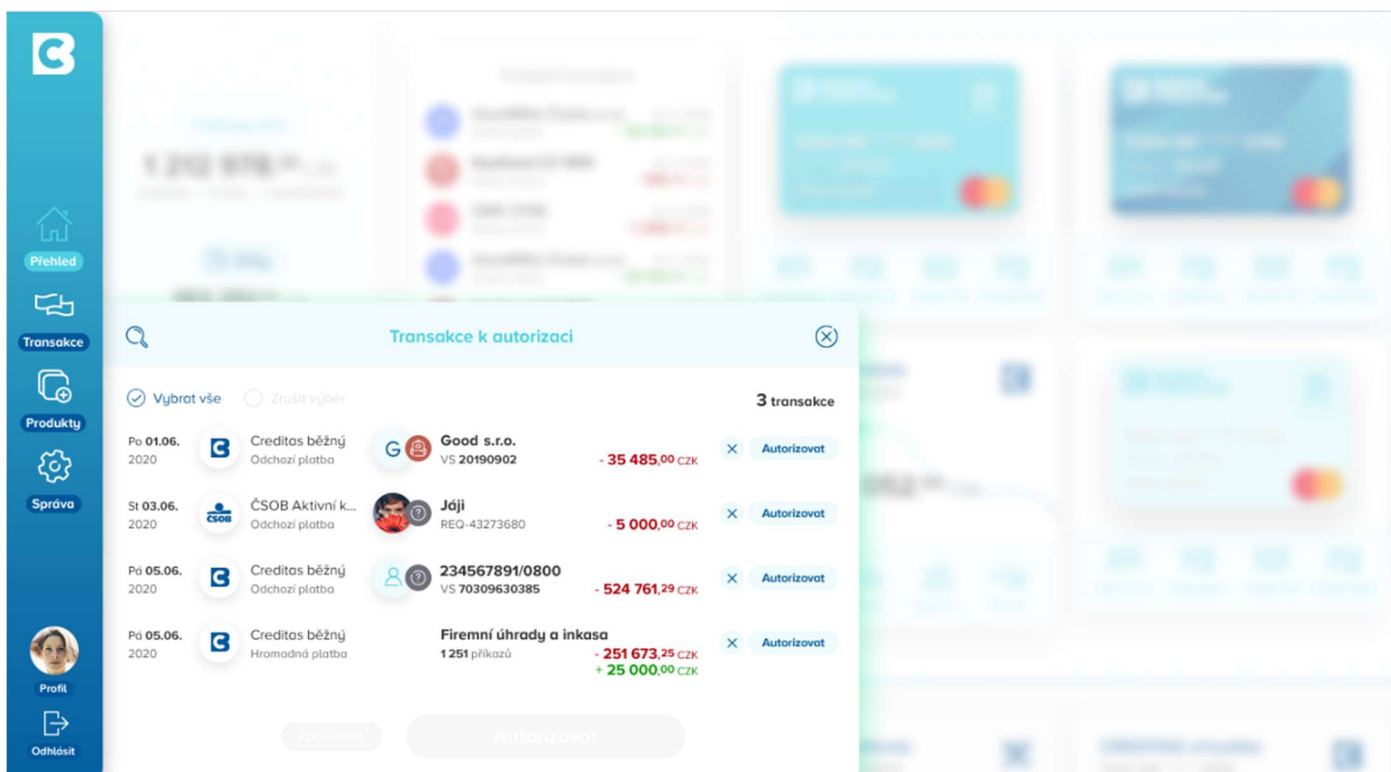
Přehled
Transakce
Produkty
Správa
Profil
Odhlásit

Transakce k autorizaci

Vybrat vše
Zrušit výběr
3 transakce

| | | | | |
|---|---|---|---|---|
| Po 01.06. 2020 | Creditas běžný Odchozí platba | Good s.r.o. VS 20190902 | - 35 485,00 CZK | Autorizovat |
| St 03.06. 2020 | ČSOB Aktivní k... Odchozí platba | Jáji REQ-43273680 | - 5 000,00 CZK | Autorizovat |
| Pá 05.06. 2020 | Creditas běžný Odchozí platba | 234567891/0800 VS 70309630385 | - 524 761,29 CZK | Autorizovat |
| Pá 05.06. 2020 | Creditas běžný Hromadná platba | Firemní úhrady a inkasa 1 251 příkazů | - 251 673,25 CZK + 25 000,00 CZK | Autorizovat |

Zamítnout
Autorizovat